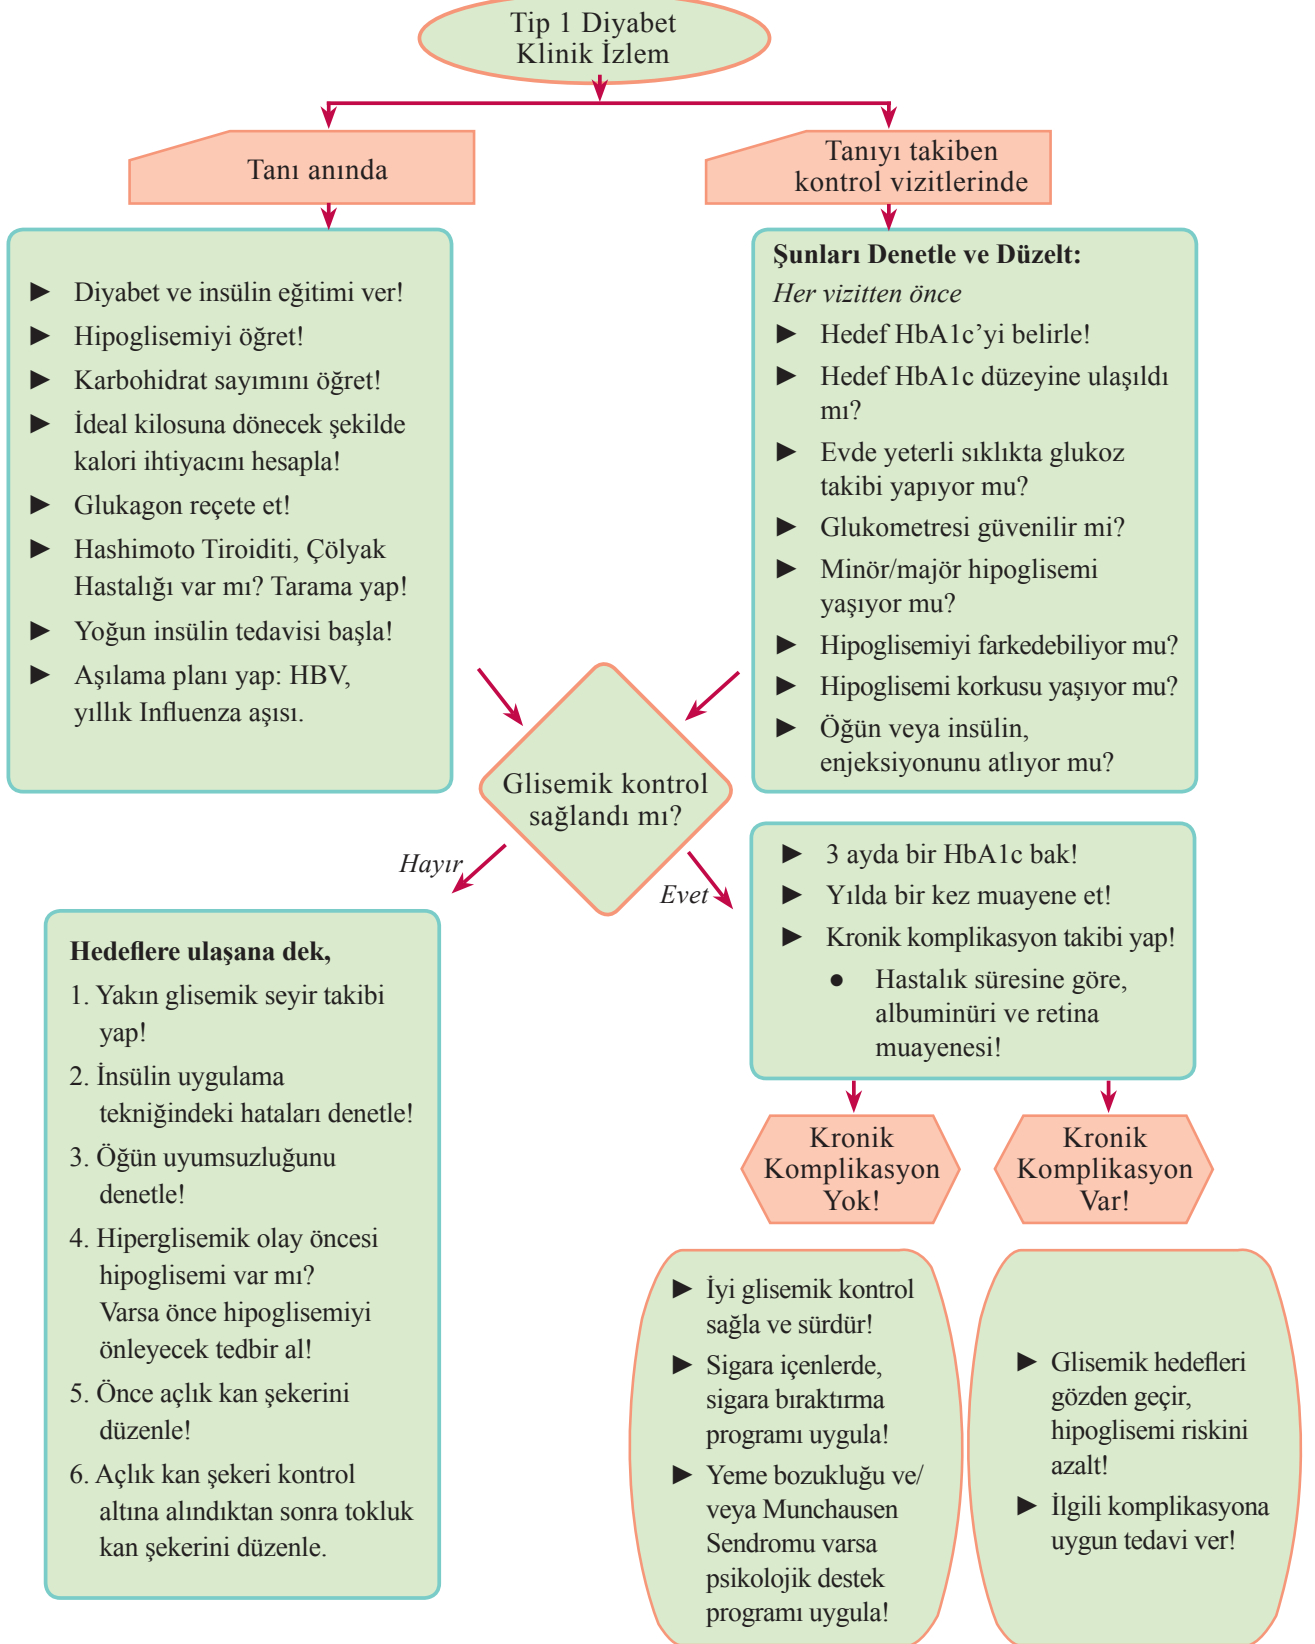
Tip 1 Diyabet
Klinik İzlem

Tanı anında

Tanıyı takiben kontrol vizitlerinde

► Diyabet ve insülin eğitimi ver!
► Hipoglisemiyi öğret!
► Karbohidrat sayımını öğret!
► İdeal kilosuna dönecek şekilde kalori ihtiyacını hesapla!
► Glukagon reçete et!
► Hashimoto Tiroiditi, Çölyak Hastalığı var mı? Tarama yap!
► Yoğun insülin tedavisi başla!
► Aşılama planı yap: HBV, yıllık Influenza aşısı.

**Şunları Denetle ve Düzelt:**
*Her vizitten önce*
► Hedef HbA1c'yi belirle!
► Hedef HbA1c düzeyine ulaşıldı mı?
► Evde yeterli sıklıkta glukoz takibi yapıyor mu?
► Glukometresi güvenilir mi?
► Minör/majör hipoglisemi yaşıyor mu?
► Hipoglisemiyi farkedebiliyor mu?
► Hipoglisemi korkusu yaşıyor mu?
► Öğün veya insülin, enjeksiyonunu atlıyor mu?

Glisemik kontrol sağlandı mı?

Hayır

Evet

**Hedeflere ulaşana dek,**
1. Yakın glisemik seyir takibi yap!
2. İnsülin uygulama tekniğindeki hataları denetle!
3. Öğün uyumsuzluğunu denetle!
4. Hiperglisemik olay öncesi hipoglisemi var mı? Varsa önce hipoglisemiyi önleyecek tedbir al!
5. Önce açlık kan şekerini düzenle!
6. Açlık kan şekeri kontrol altına alındıktan sonra tokluk kan şekerini düzenle.

► 3 ayda bir HbA1c bak!
► Yılda bir kez muayene et!
► Kronik komplikasyon takibi yap!
● Hastalık süresine göre, albuminüri ve retina muayenesi!

Kronik Komplikasyon Yok!

Kronik Komplikasyon Var!

► İyi glisemik kontrol sağla ve sürdür!
► Sigara içenlerde, sigara bıraktırma programı uygula!
► Yeme bozukluğu ve/veya Munchausen Sendromu varsa psikolojik destek programı uygula!

► Glisemik hedefleri gözden geçir, hipoglisemi riskini azalt!
► İlgili komplikasyona uygun tedavi ver!